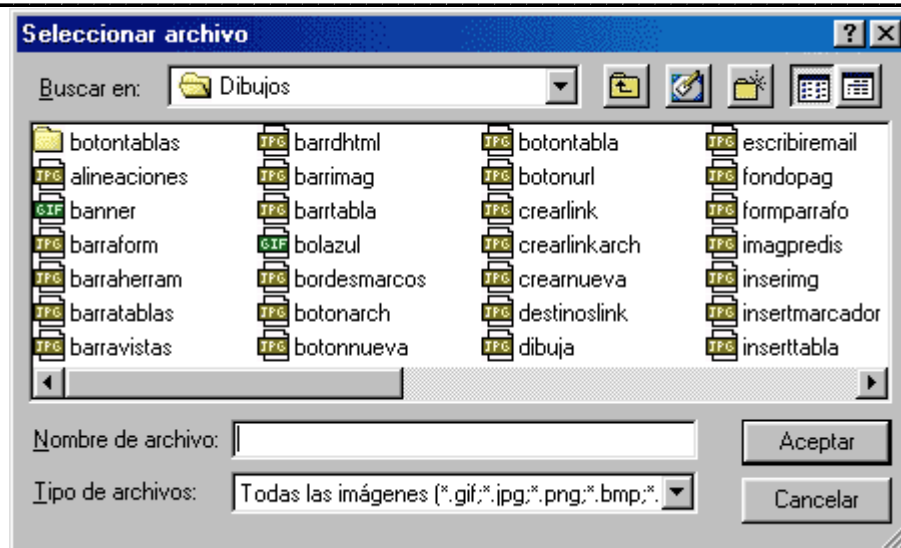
Seleccionar archivo

?

Buscar en: Dibujos

botontablas
alineaciones
banner
barraform
barraherram
barratablas
barravistas

barrdhtml
barrimag
barrtabla
bolazul
bordesmarcos
botonarch
botonnueva

botontabla
botonurl
crearlink
crearlinkarch
crearnueva
destinoslink
dibuja

escribiremail
fondopag
formparrafo
imagpredis
inserimg
insertmarcador
inserttabla

Nombre de archivo:

Tipo de archivos: Todas las imágenes (*.gif;*.jpg;*.png;*.bmp;*.

Aceptar

Cancelar